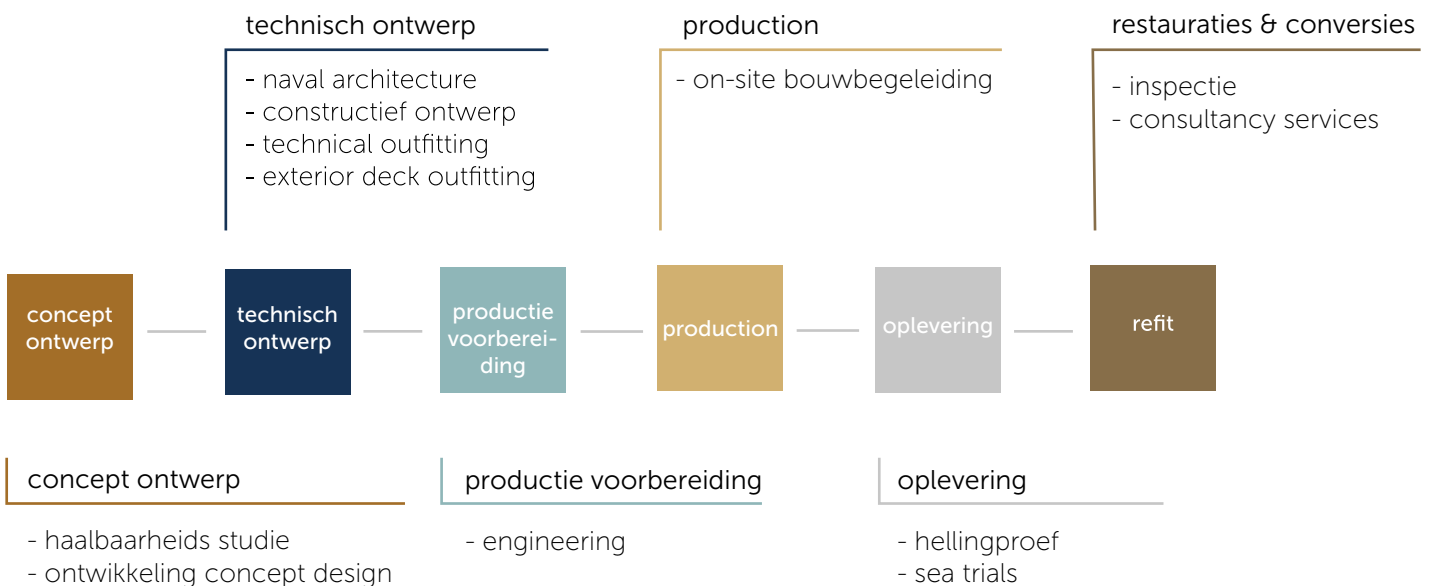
technisch ontwerp

- naval architecture
- constructief ontwerp
- technical outfitting
- exterior deck outfitting

production

- on-site bouwbegeleiding

restauraties & conversies

- inspectie
- consultancy services

concept ontwerp

technisch ontwerp

productie voorbereiding

production

oplevering

refit

concept ontwerp

- haalbaarheids studie
- ontwikkeling concept design

productie voorbereiding

- engineering

oplevering

- hellingproef
- sea trials